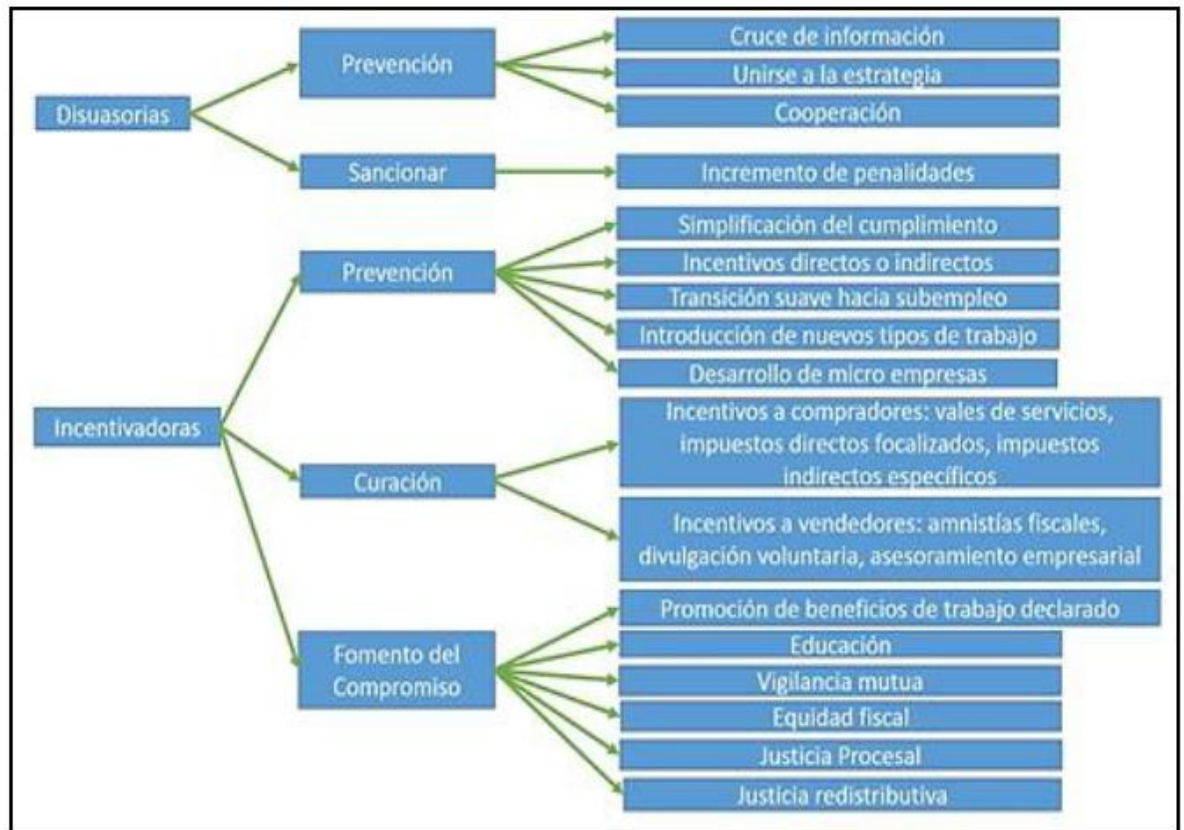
Disuasorias

Prevención

Cruce de información

Unirse a la estrategia

Cooperación

Sancionar

Incremento de penalidades

Incentivadoras

Prevención

Simplificación del cumplimiento

Incentivos directos o indirectos

Transición suave hacia subempleo

Introducción de nuevos tipos de trabajo

Desarrollo de micro empresas

Curación

Incentivos a compradores: vales de servicios, impuestos directos focalizados, impuestos indirectos específicos

Incentivos a vendedores: amnistías fiscales, divulgación voluntaria, asesoramiento empresarial

Fomento del Compromiso

Promoción de beneficios de trabajo declarado

Educación

Vigilancia mutua

Equidad fiscal

Justicia Procesal

Justicia redistributiva